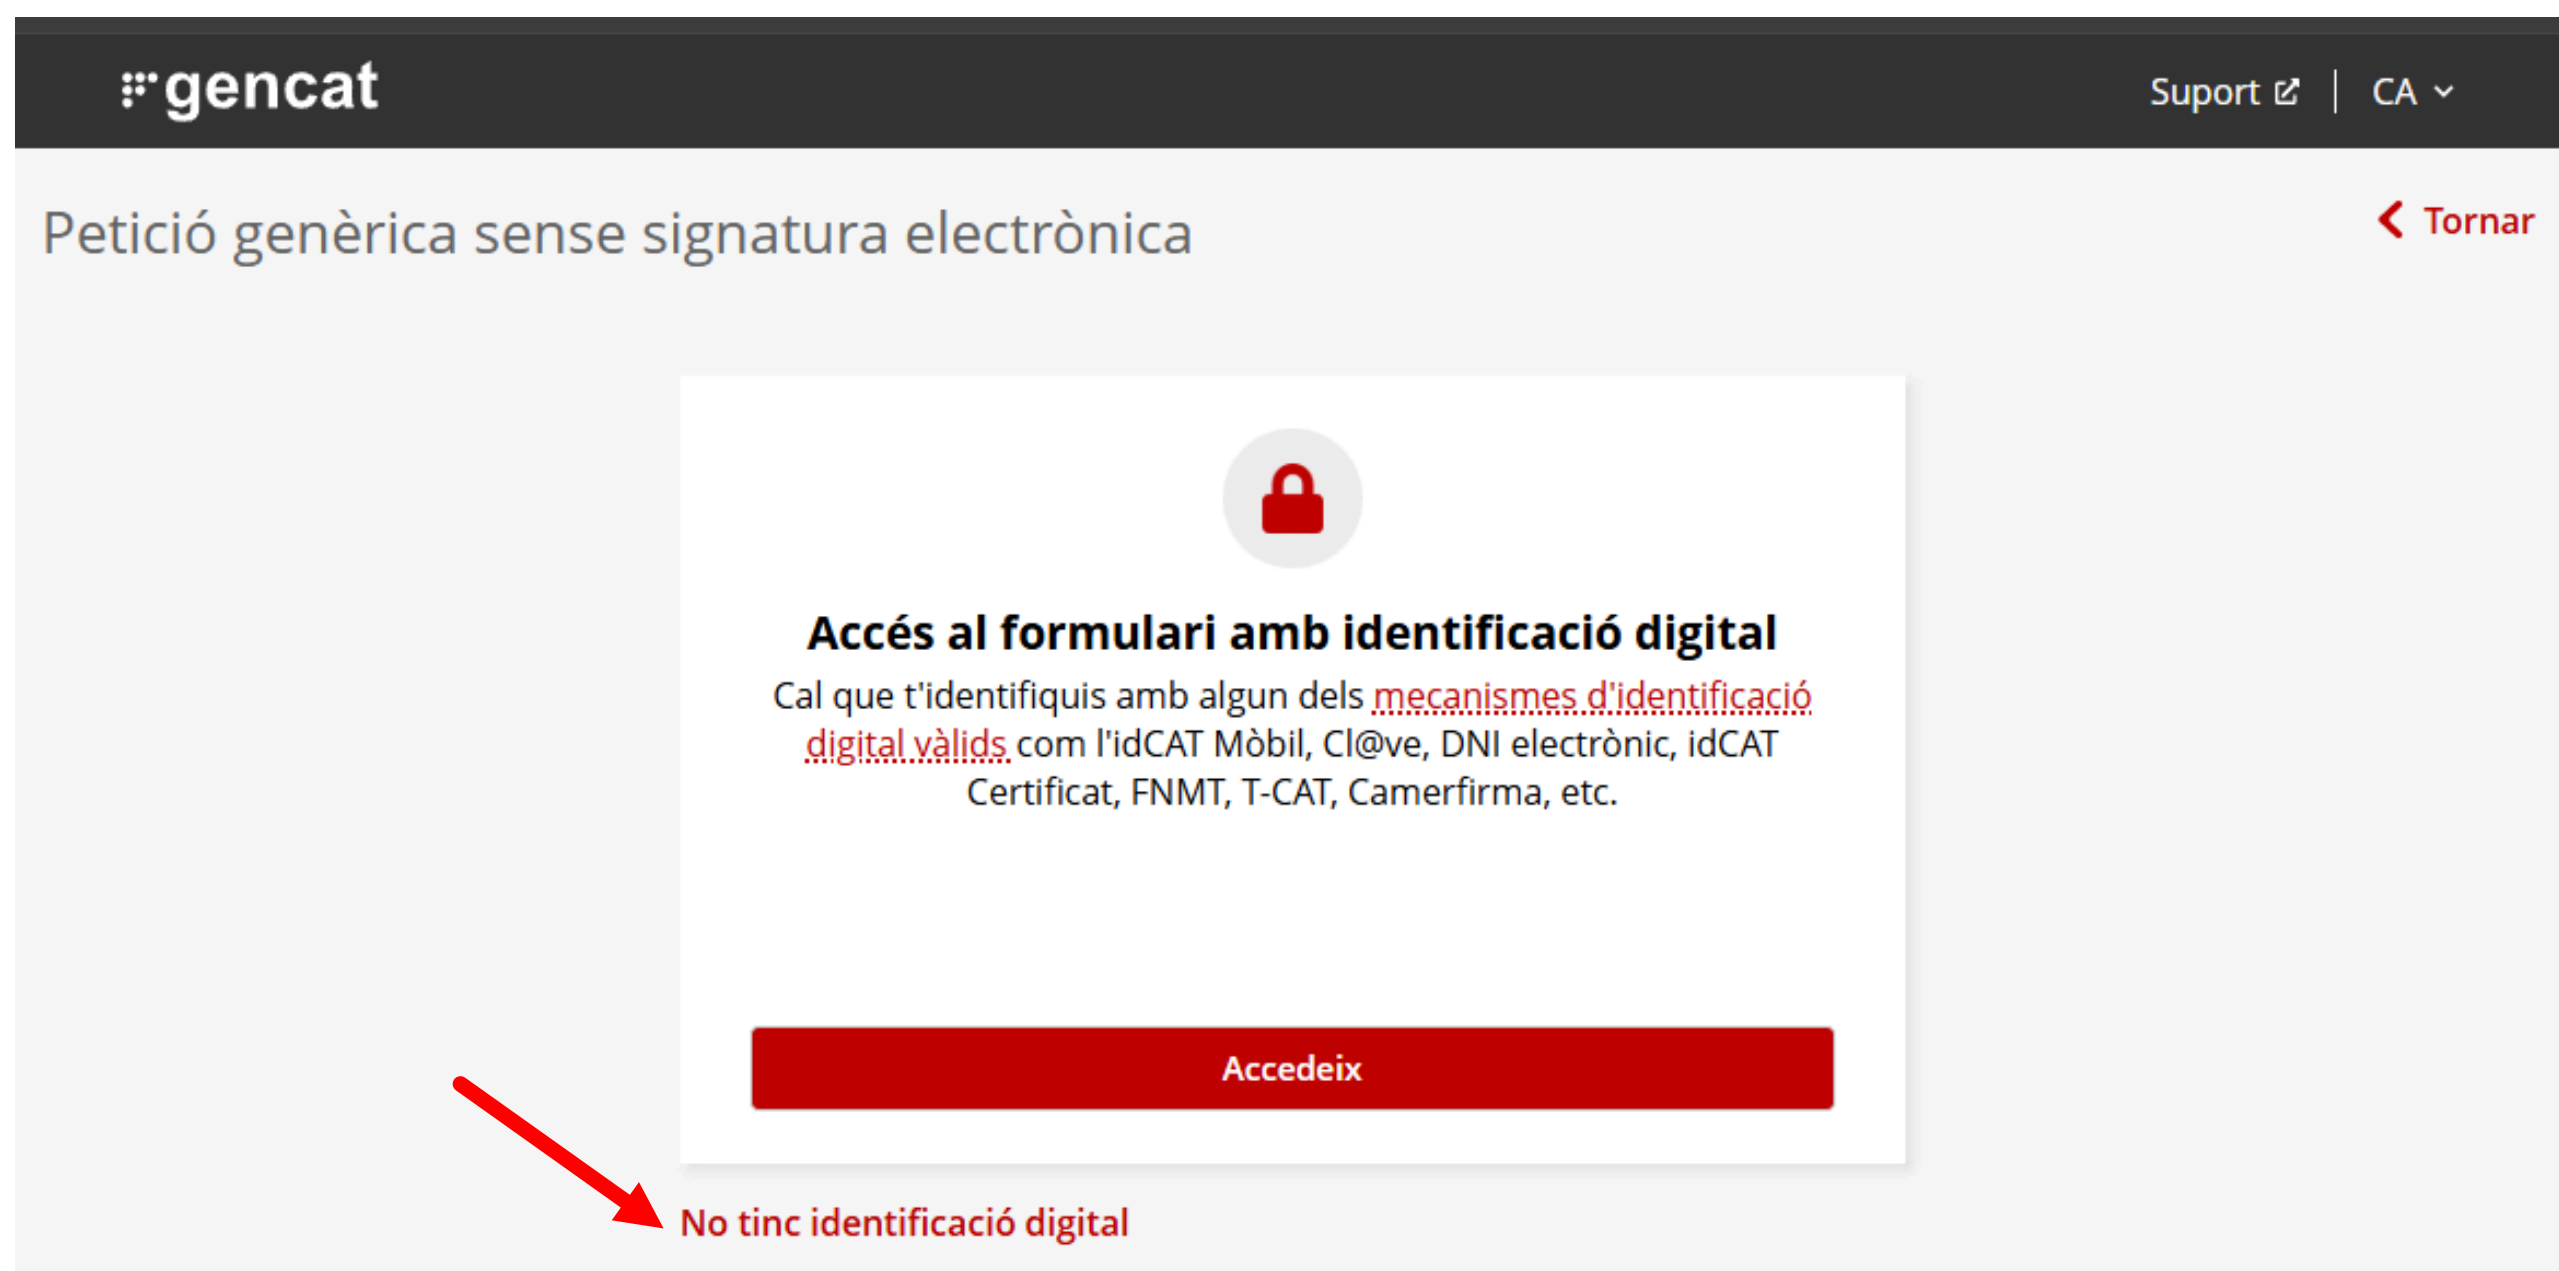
gencat

Suport | CA

Petició genèrica sense signatura electrònica

Tornar

Accés al formulari amb identificació digital

Cal que t'identifiquis amb algun dels mecanismes d'identificació digital vàlids com l'idCAT Mòbil, Cl@ve, DNI electrònic, idCAT Certificat, FNMT, T-CAT, Camerfirma, etc.

Accedeix

No tinc identificació digital